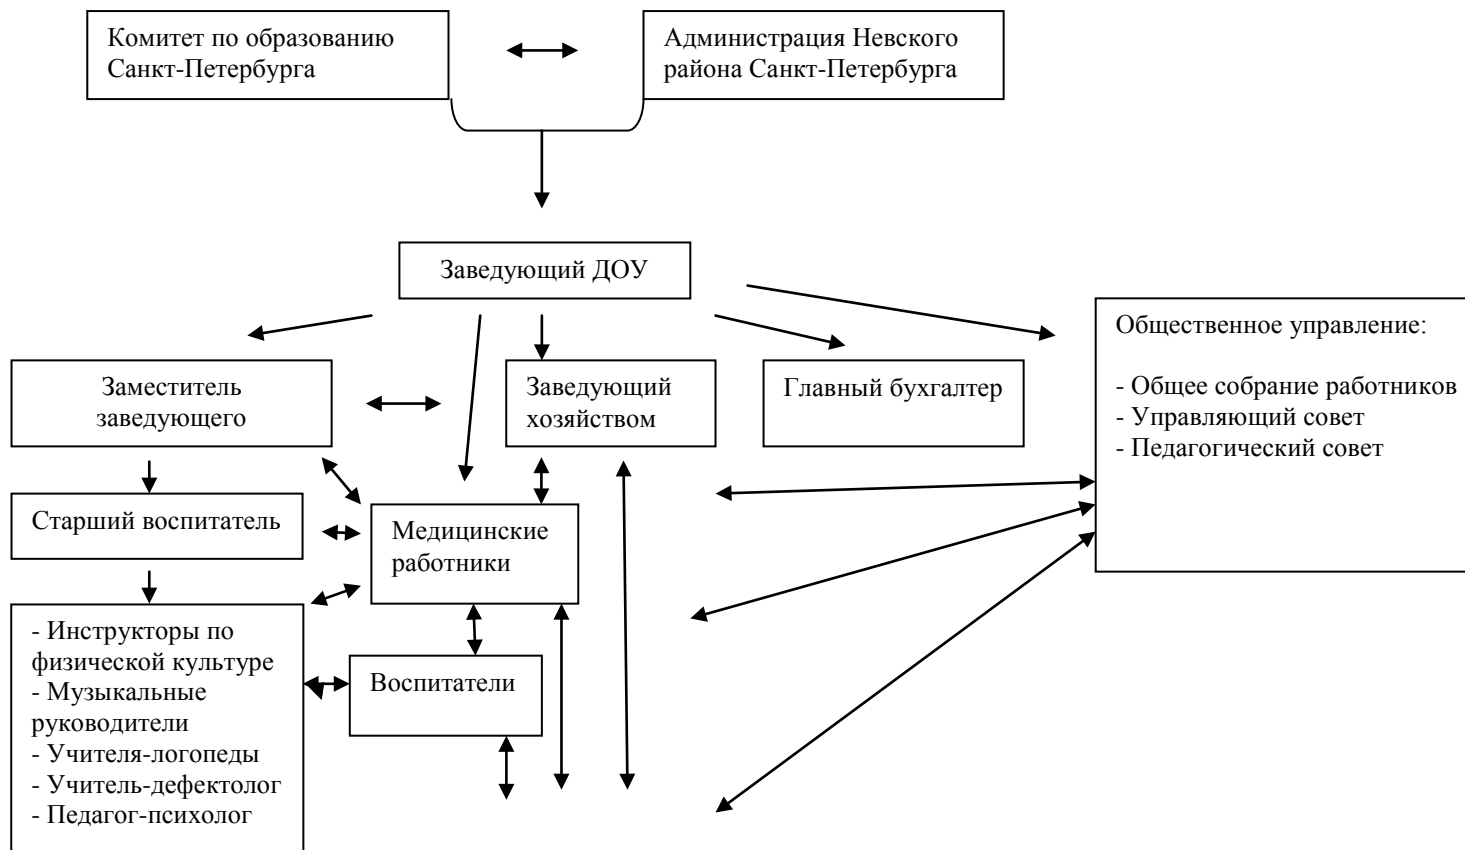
Комитет по образованию Санкт-Петербурга

Администрация Невского района Санкт-Петербурга

Заведующий ДОУ

Заместитель заведующего

Заведующий хозяйством

Главный бухгалтер

Общественное управление:

- Общее собрание работников
- Управляющий совет
- Педагогический совет

Старший воспитатель

Медицинские работники

- Инструкторы по физической культуре
- Музыкальные руководители
- Учителя-логопеды
- Учитель-дефектолог
- Педагог-психолог

Воспитатели